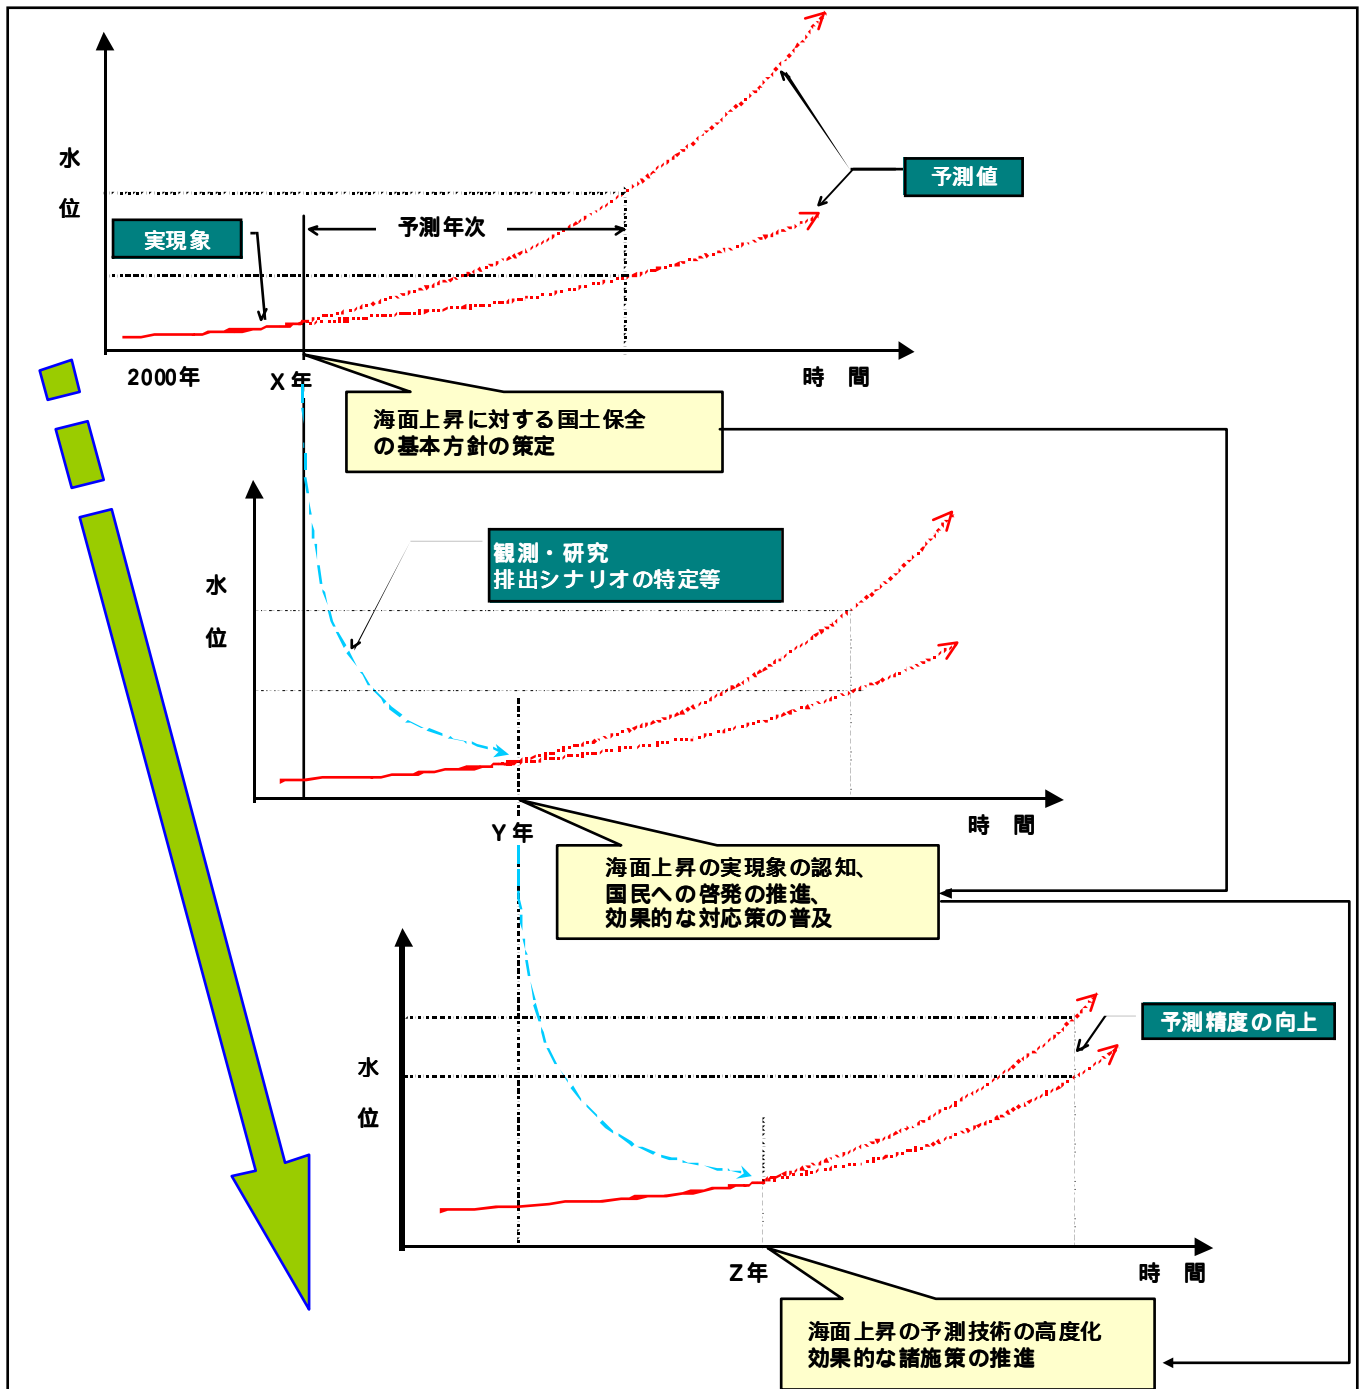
水
位

予測値

実現象

予測年次

2000年

X 年

時　間

海面上昇に対する国土保全の基本方針の策定

水
位

観測・研究
排出シナリオの特定等

Y 年

時　間

海面上昇の実現象の認知、
国民への啓発の推進、
効果的な対応策の普及

予測精度の向上

水
位

Z 年

時　間

海面上昇の予測技術の高度化
効果的な諸施策の推進